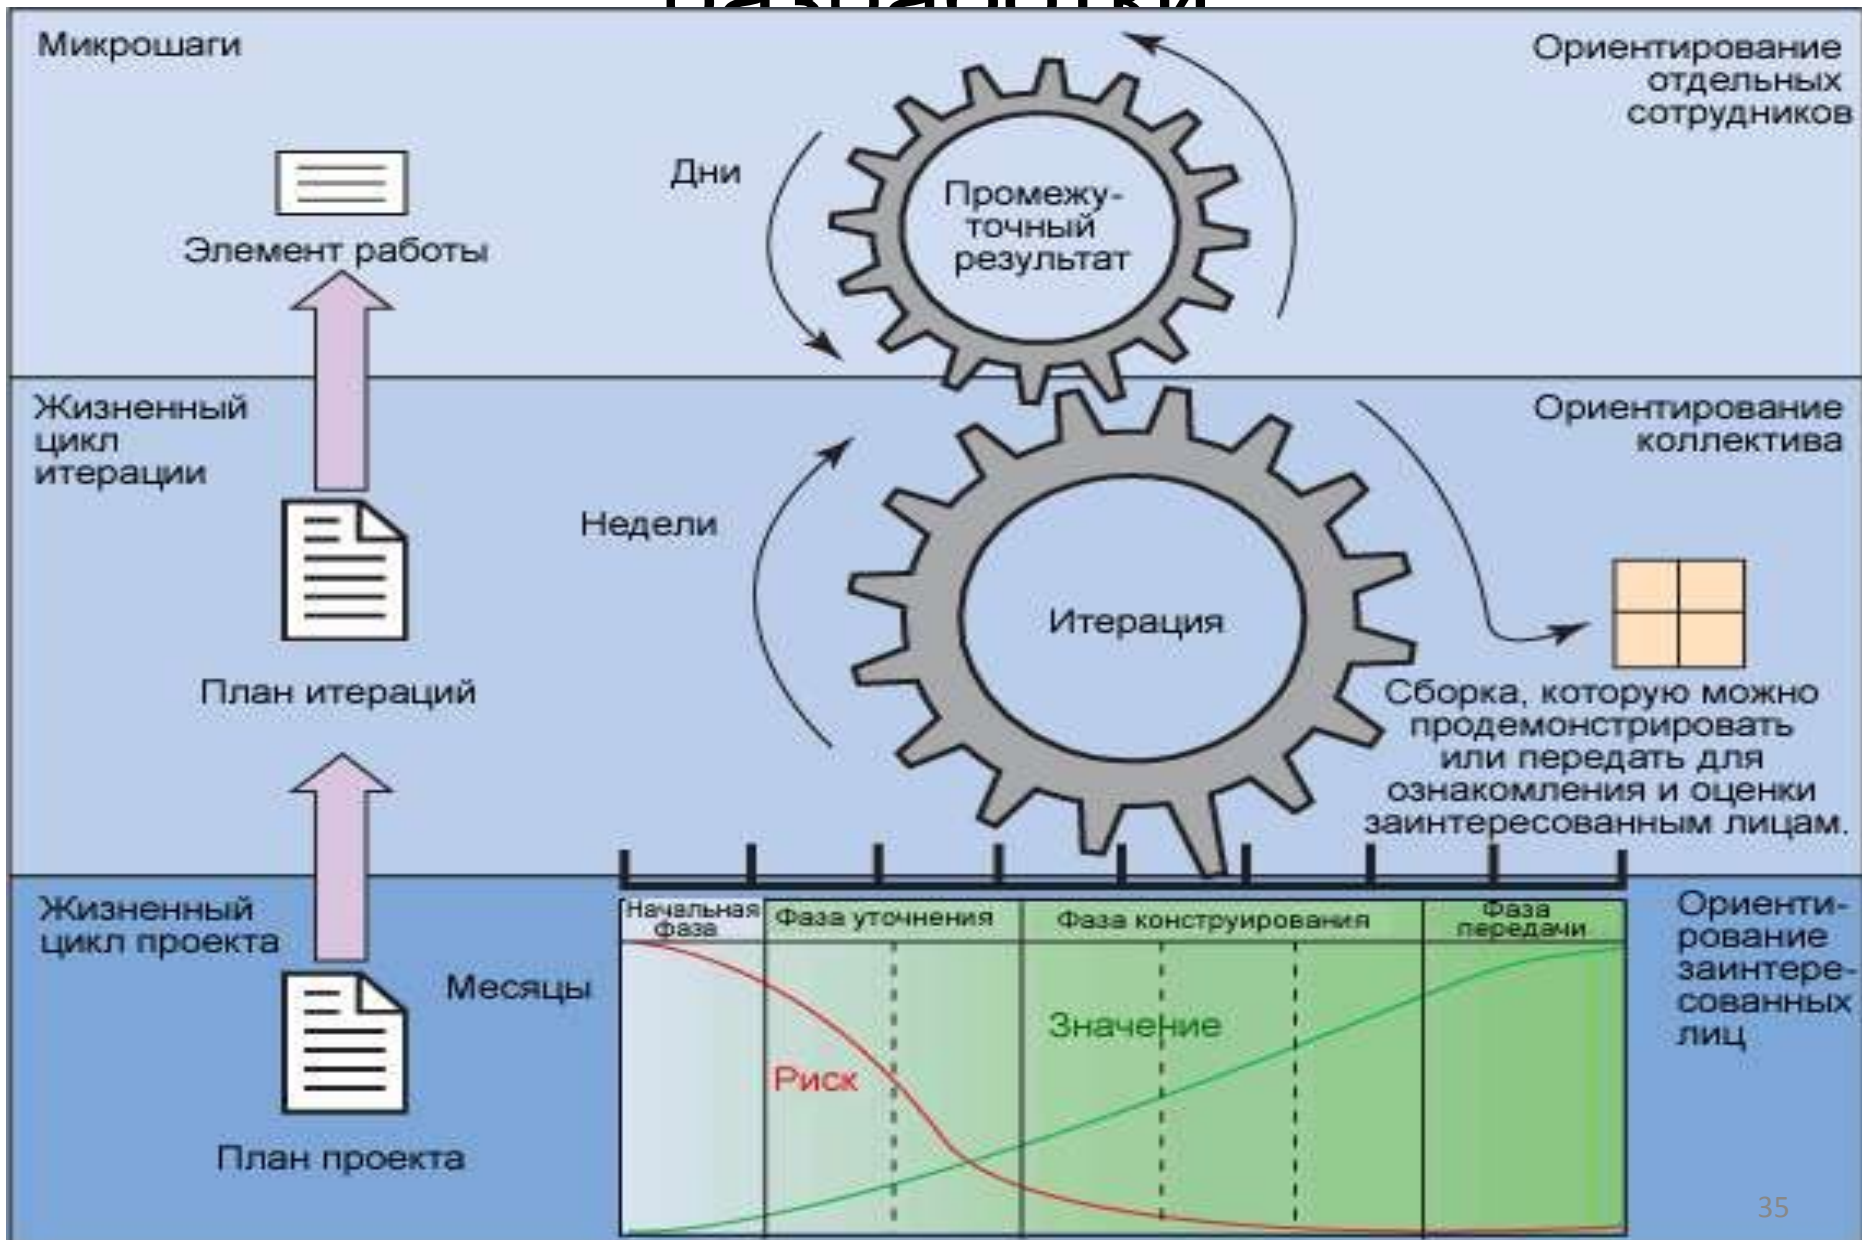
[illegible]

Микрошаги

Ориентирование отдельных сотрудников

Дни

Промежуточный результат

Элемент работы

Жизненный цикл итерации

Ориентирование коллектива

Недели

Итерация

План итераций

Сборка, которую можно продемонстрировать или передать для ознакомления и оценки заинтересованным лицам.

Жизненный цикл проекта

Месяцы

| Начальная фаза | Фаза уточнения | Фаза конструирования | Фаза передачи |
|---|---|---|---|

Значение

Риск

Ориентирование заинтересованных лиц

План проекта

35